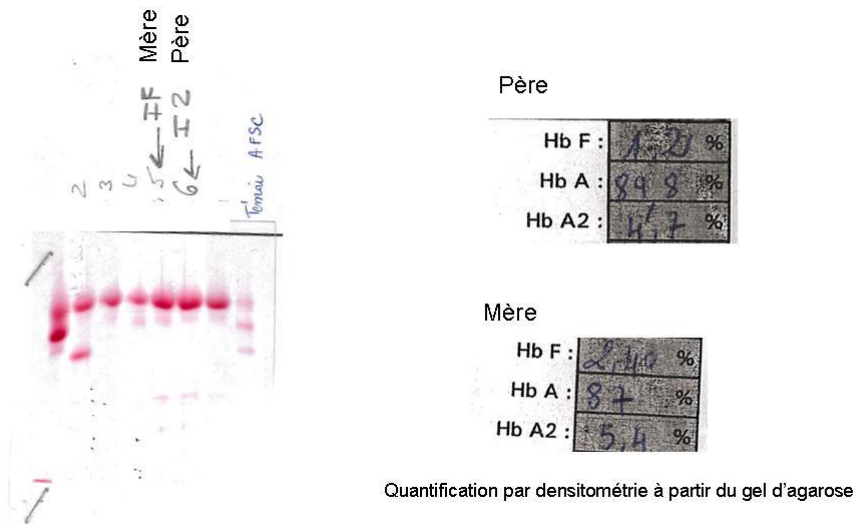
Mère
Père

2
3
4
5 ← FF
6 ← I2
Témoin AFSC

Père

| Hb F : | 1,20 | % |
|---|---|---|
| Hb A : | 89,8 | % |
| Hb A2 : | 4,7 | % |

Mère

| Hb F : | 2,40 | % |
|---|---|---|
| Hb A : | 87 | % |
| Hb A2 : | 5,4 | % |

Quantification par densitométrie à partir du gel d'agarose